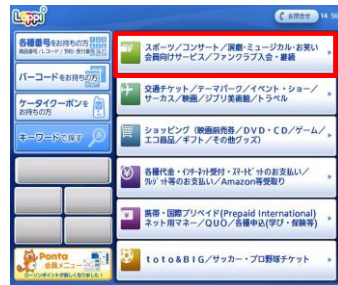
Loppi

お問合せ 14 56

各種番号をお持ちの方
(番号入力/バーコード/予約・受付番号)

バーコードをお持ちの方

ケータイクーポンをお持ちの方

キーワードで探す

Ponta 会員メニュー
ローソンポイントが楽しくお得になりました!

スポーツ/コンサート/演劇・ミュージカル・お笑い
会員向けサービス/ファンクラブ入会・継続

交通チケット/テーマパーク/イベント・ショー/
サーカス/映画/ジブリ美術館/トラベル

ショッピング(映画前売券/DVD・CD/ゲーム/
エコ商品/ギフト/その他グッズ)

各種代金・インターネット受付・スマートピットのお支払い/
クレジット等のお支払い/Amazon等受取り

携帯・国際プリペイド(Prepaid International)
ネット用マネー/QUO/各種申込(学び・保険等)

toto&BIG/サッカー・プロ野球チケット